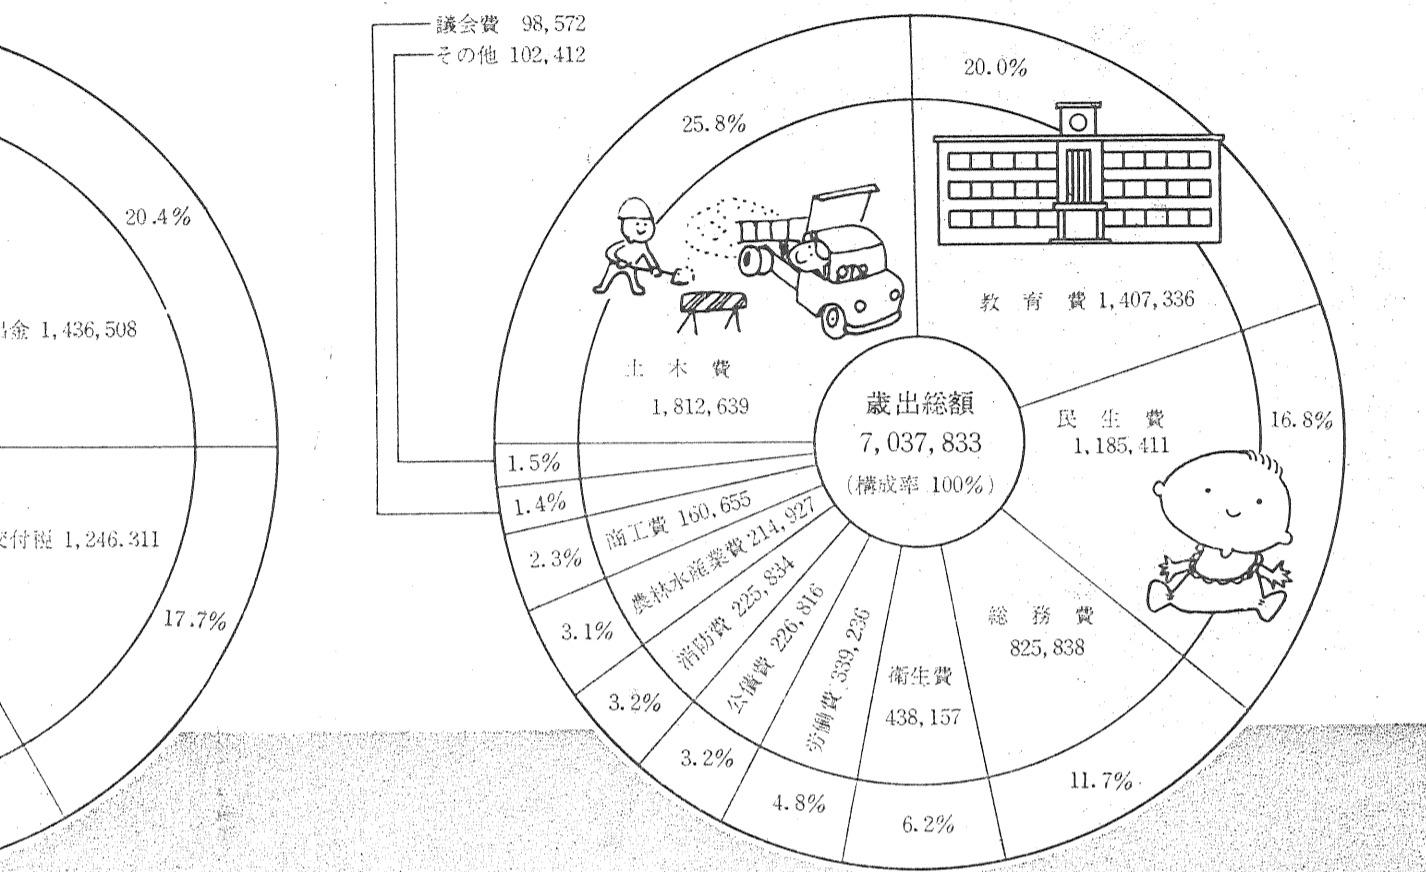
20.4%

助金 1,436,508

交付税 1,246.311

17.7%

議会費 98,572
その他 102,412

25.8%

20.0%

教 育 費 1,407,336

土 木 費
1,812,639

歳出総額
7,037,833
(構成率 100%)

民 生 費
1,185,411

16.8%

1.5%

1.4%

2.3%

3.1%

3.2%

3.2%

4.8%

6.2%

11.7%

商工費 160,655

農林水産業費 214,927

消防費 225,834

公債費 226,816

労働費 339,236

衛生費
438,157

総 務 費
825,838